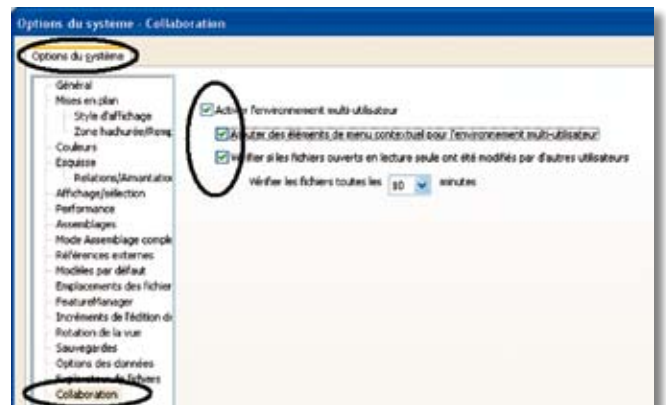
Options du systeme - Collaboration

Options du système

Général
Mises en plan
Style d'affichage
Zone hachurée/Remp
Couleurs
Esquisse
Relations/Aimantatio
Affichage/sélection
Performance
Assemblages
Mode Assemblage compl
Références externes
Modèles par défaut
Emplacements des fichier
FeatureManager
Incréments de l'édition d
Rotation de la vue
Sauvegardes
Options des données
Explorateur de fichiers
Collaboration

Activer l'environnement multi-utilisateur
Ajouter des éléments de menu contextuel pour l'environnement multi-utilisateur
Vérifier si les fichiers ouverts en lecture seule ont été modifiés par d'autres utilisateurs
Vérifier les fichiers toutes les 10 minutes